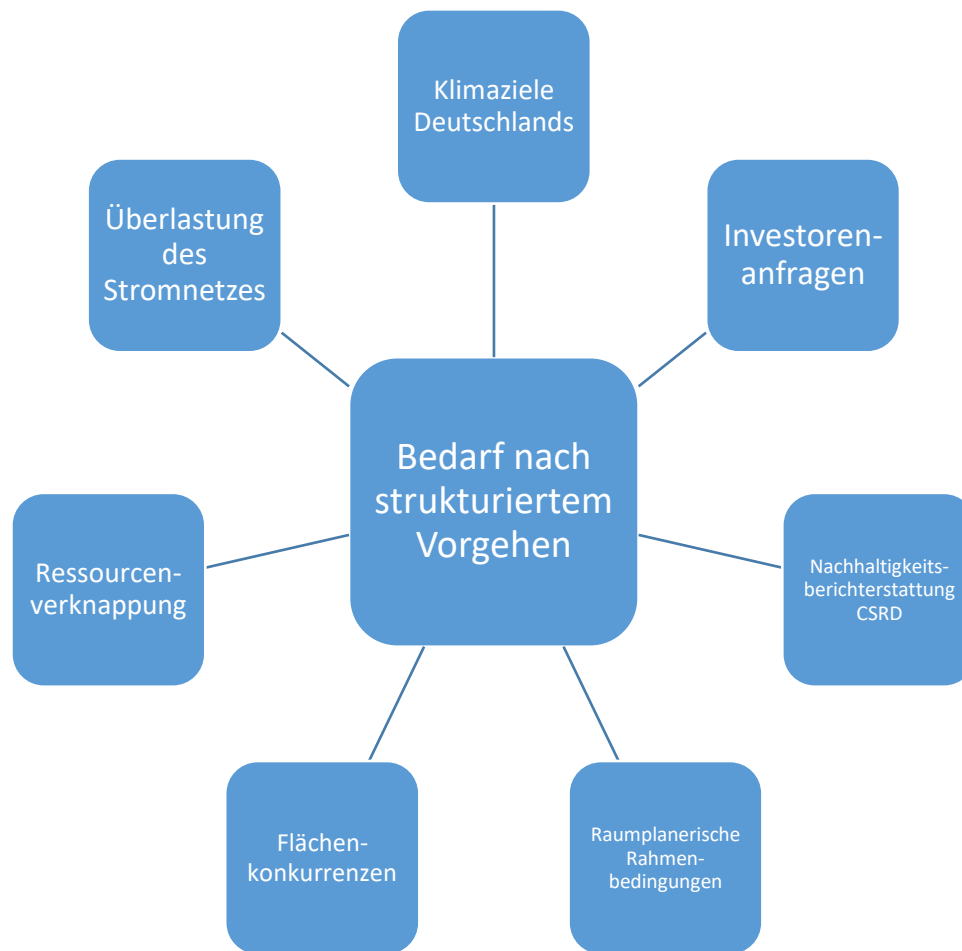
Klimaziele Deutschlands

Überlastung des Stromnetzes

Investorenanfragen

Bedarf nach strukturiertem Vorgehen

Ressourcenverknappung

Nachhaltigkeitsberichterstattung CSRD

Flächenkonkurrenzen

Raumplanerische Rahmenbedingungen